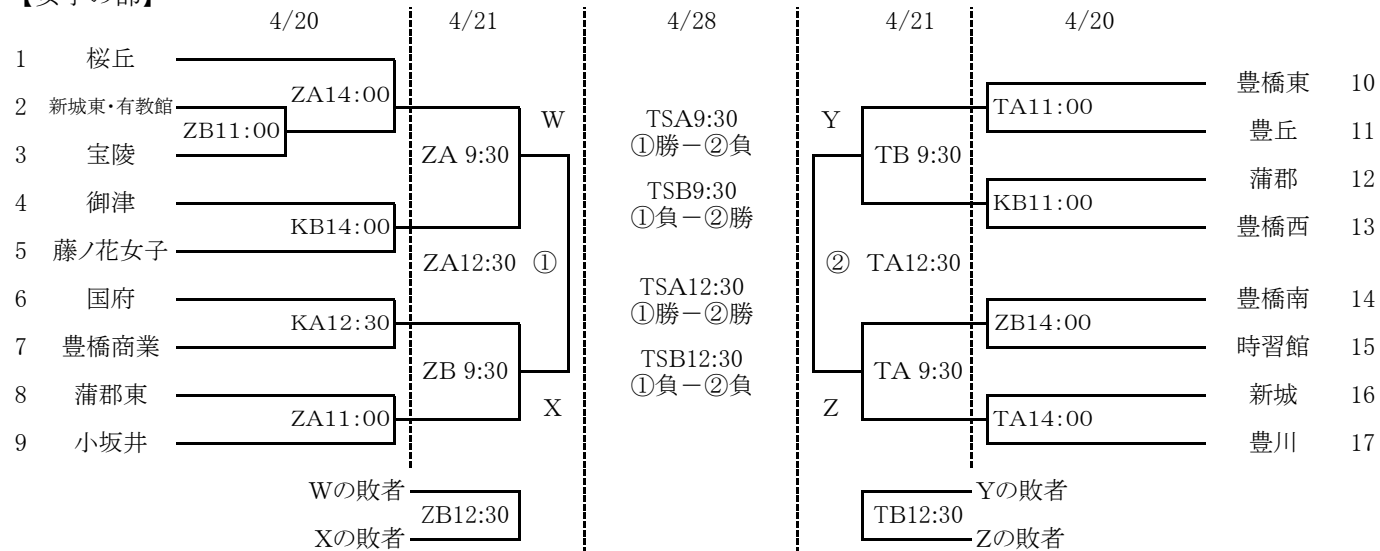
【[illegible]】

4/20 4/21 4/28 4/21 4/20

1 桜丘
2 新城東・有教館
3 宝陵
4 御津
5 藤ノ花女子
6 国府
7 豊橋商業
8 蒲郡東
9 小坂井

ZB11:00
ZA14:00
KB14:00
KA12:30
ZA11:00

ZA 9:30
ZA12:30 ①
ZB 9:30

W
X

Wの敗者
Xの敗者
ZB12:30

TSA9:30
①勝－②負

TSB9:30
①負－②勝

TSA12:30
①勝－②勝

TSB12:30
①負－②負

Y
Z
TB 9:30
② TA12:30
TA 9:30

TA11:00
KB11:00
ZB14:00
TA14:00

豊橋東 10
豊丘 11
蒲郡 12
豊橋西 13
豊橋南 14
時習館 15
新城 16
豊川 17

TB12:30
Yの敗者
Zの敗者